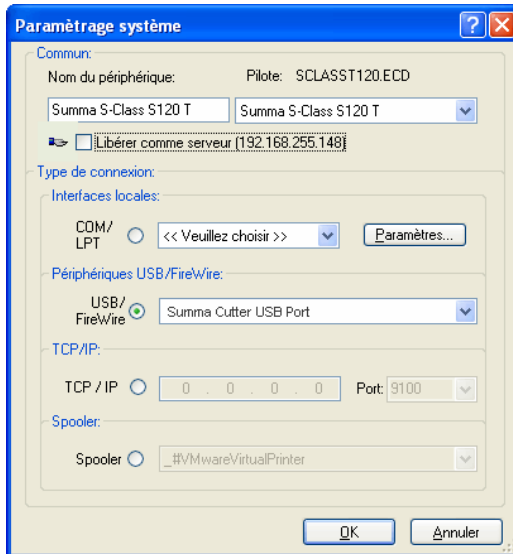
Paramètrage système

Commun:

Nom du périphérique:

Pilote: SCLASST120.ECD

Summa S-Class S120 T

Summa S-Class S120 T

Libérer comme serveur (192.168.255.148)

Type de connexion:

Interfaces locales:

COM/ LPT

<< Veuillez choisir >>

Paramètres...

Périphériques USB/FireWire:

USB/ FireWire

Summa Cutter USB Port

TCP/IP:

TCP / IP

0 . 0 . 0 . 0

Port: 9100

Spooler:

Spooler

_#VMwareVirtualPrinter

OK

Annuler